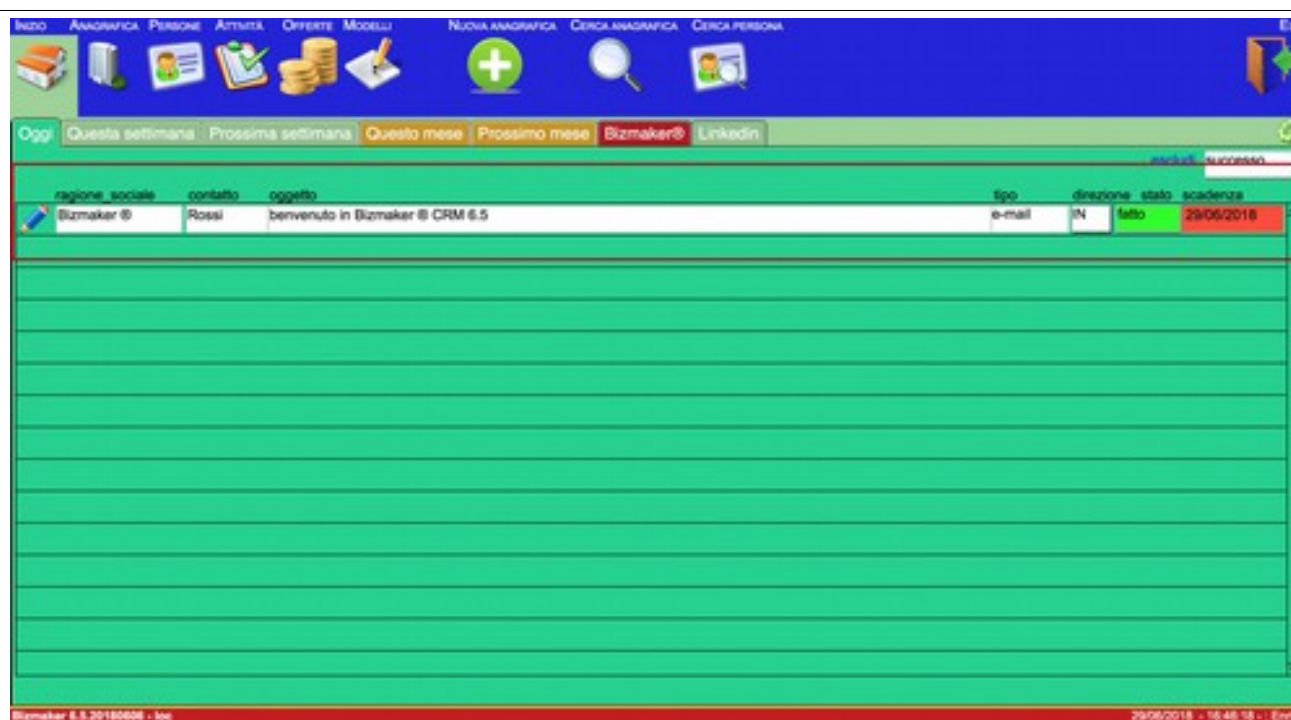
INIZIO ANAGRAFICA PERSONE ATTIVITÀ OFFERTE MODELLI NUOVA ANAGRAFICA CERCA ANAGRAFICA CERCA PERSONA E

Oggi Questa settimana Prossima settimana Questo mese Prossimo mese Bizmaker® Linkedin

escludi successo

| ragione_sociale | contatto | oggetto | tipo | direzione | stato | scadenza |
|---|---|---|---|---|---|---|
| Bizmaker ® | Rossi | benvenuto in Bizmaker ® CRM 6.5 | e-mail | IN | fatto | 29/06/2018 |

Bizmaker 6.5.20180606 - loc

29/06/2018 - 16:48:18 - : Em